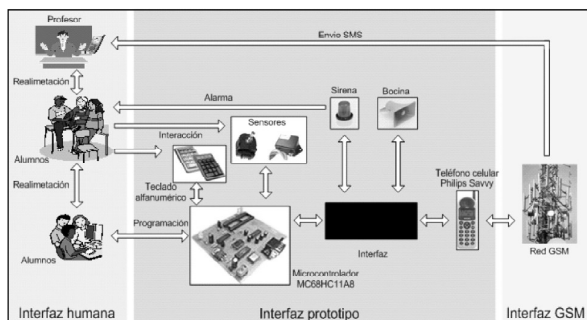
Profesor

Envío SMS

Realimetación

Alarma

Sirena

Bocina

Interacción

Sensores

Alumnos

Realimetación

Teclado alfanumérico

Teléfono celular Philips Savvy

Programación

Interfaz

Alumnos

Microcontrolador MC68HC11A8

Red GSM

Interfaz humana

Interfaz prototipo

Interfaz GSM